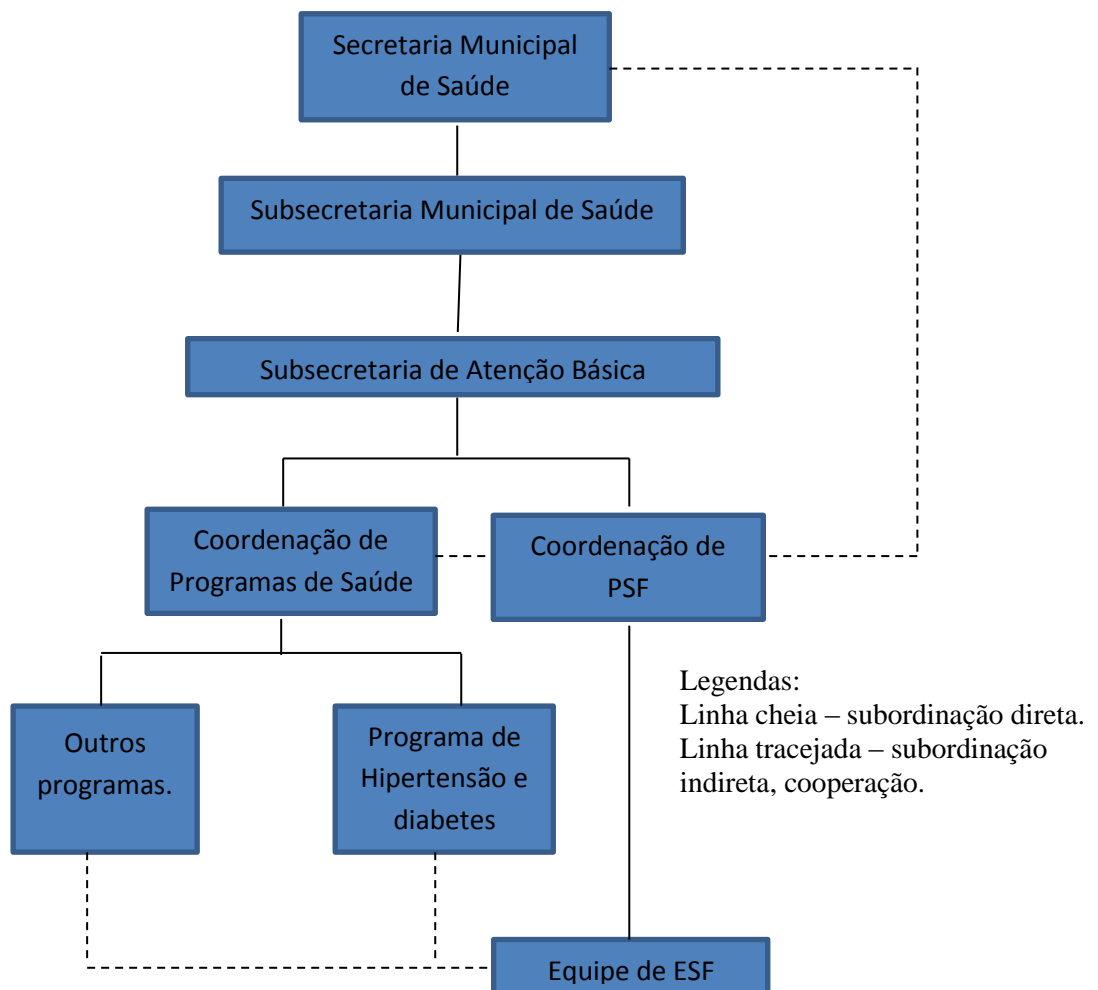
Secretaria Municipal de Saúde

Subsecretaria Municipal de Saúde

Subsecretaria de Atenção Básica

Coordenação de Programas de Saúde

Coordenação de PSF

Outros programas.

Programa de Hipertensão e diabetes

Legendas:
Linha cheia – subordinação direta.
Linha tracejada – subordinação indireta, cooperação.

Equipe de ESF